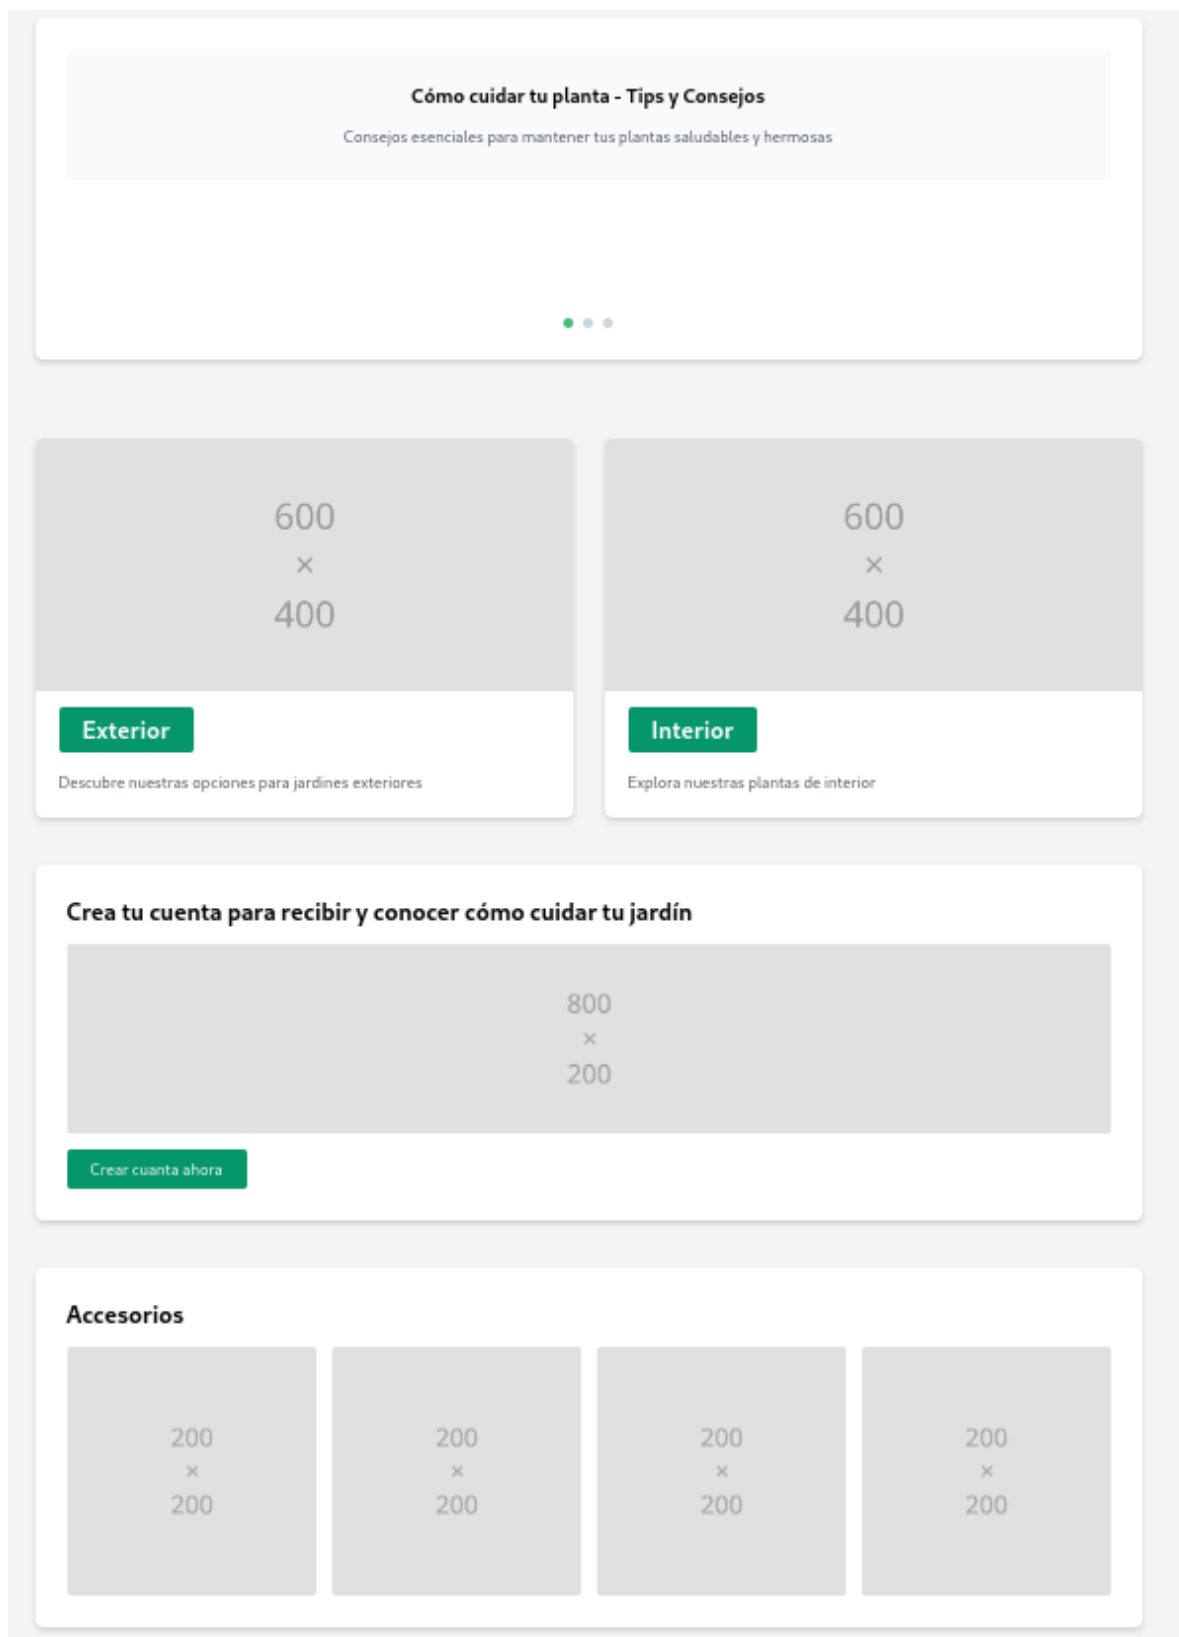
Cómo cuidar tu planta - Tips y Consejos

Consejos esenciales para mantener tus plantas saludables y hermosas

600
×
400

Exterior

Descubre nuestras opciones para jardines exteriores

600
×
400

Interior

Explora nuestras plantas de interior

Crea tu cuenta para recibir y conocer cómo cuidar tu jardín

800
×
200

Crear cuanta ahora

Accesorios

200
×
200

200
×
200

200
×
200

200
×
200